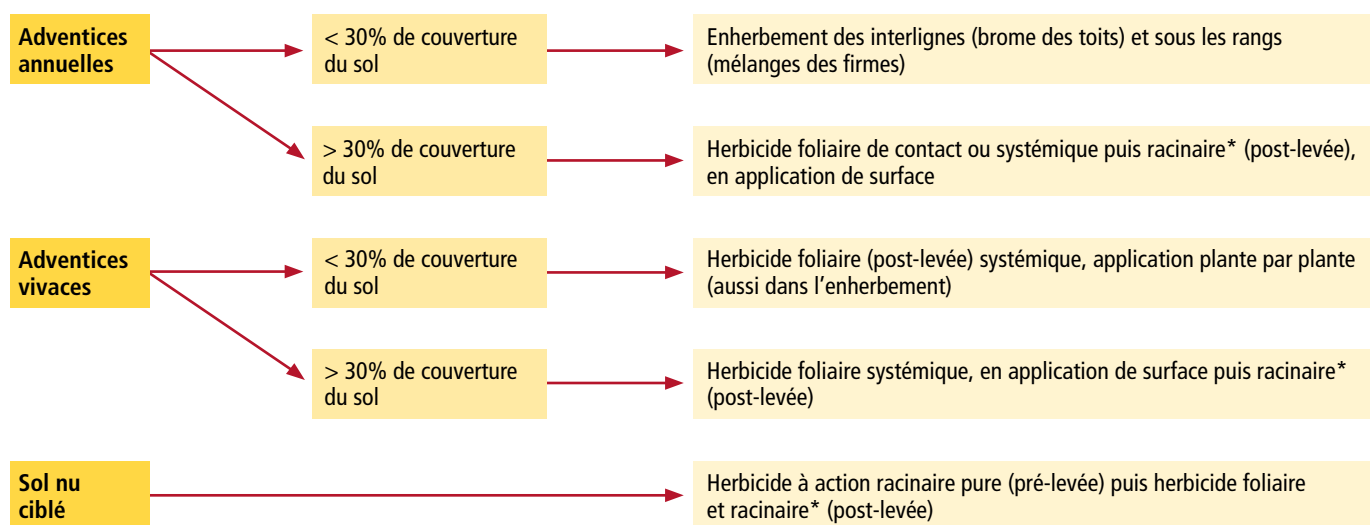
Adventices annuelles

< 30% de couverture du sol

Enherbement des interlignes (brome des toits) et sous les rangs (mélanges des firmes)

> 30% de couverture du sol

Herbicide foliaire de contact ou systémique puis racinaire* (post-levée), en application de surface

Adventices vivaces

< 30% de couverture du sol

Herbicide foliaire (post-levée) systémique, application plante par plante (aussi dans l'enherbement)

> 30% de couverture du sol

Herbicide foliaire systémique, en application de surface puis racinaire* (post-levée)

Sol nu ciblé

Herbicide à action racinaire pure (pré-levée) puis herbicide foliaire et racinaire* (post-levée)